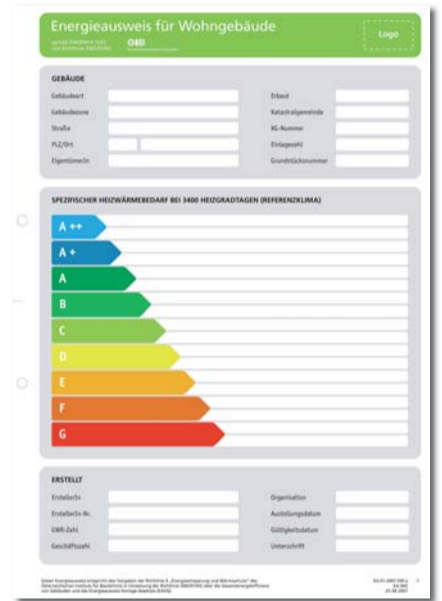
Energieausweis für Wohngebäude

gemäß Önorm H 5055 und Richtlinie 2002/91/EG

OIB

Logo

GEBÄUDE

Gebäudeart

Erbaut

Gebäudezone

Katastralgemeinde

Straße

KG-Nummer

PLZ/Ort

Einlagezahl

EigentümerIn

Grundstücksnummer

SPEZIFISCHER HEIZWÄRMEBEDARF BEI 3400 HEIZGRADTAGEN (REFERENZKLIMA)

A ++

A +

A

B

C

D

E

F

G

ERSTELLT

ErstellerIn

Organisation

ErstellerIn-Nr.

Ausstellungsdatum

GWR-Zahl

Gültigkeitsdatum

Geschäftszahl

Unterschrift

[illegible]

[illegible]